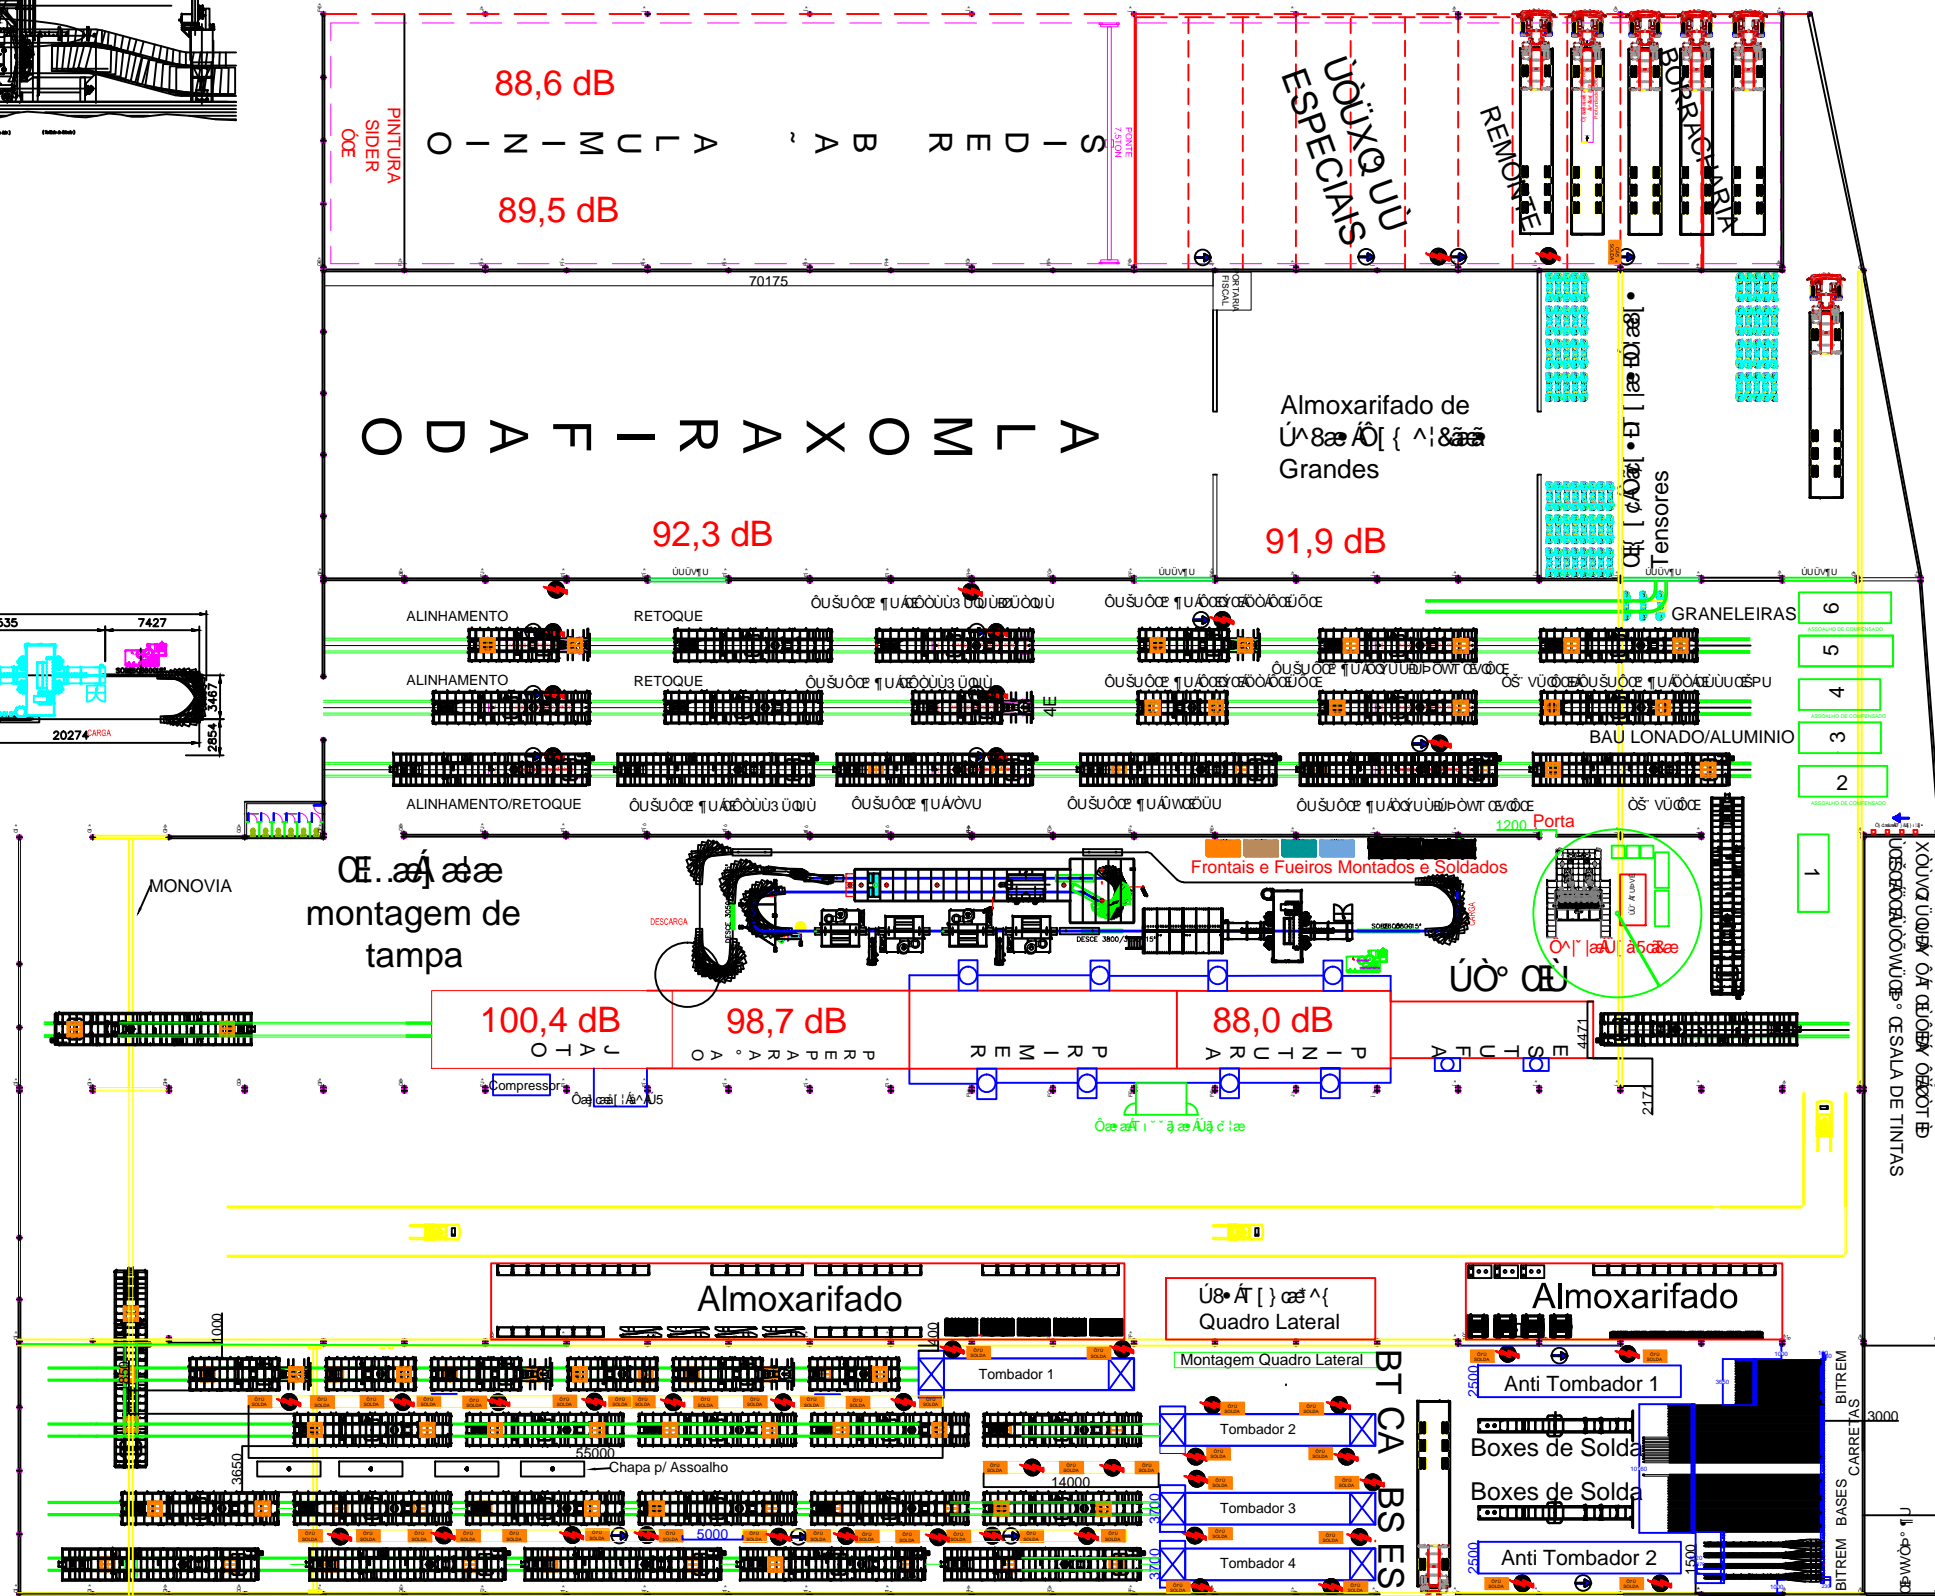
88,6 dB

PINTURA SIDER ÓCE

O I N I M U L A ~ B R E D I S

89,5 dB

PONTE 7,5TON

ÙÒÜXQ ÚÙ ESPECIAIS

REMONTE

BORRACHARIA

70175

PORTARIA FISCAL

A L M O X A R I F A D O

Almoxarifado de Ú^8æ ÂÔ[ { ^¦&ãæã Grandes

Tensores

92,3 dB

91,9 dB

ALINHAMENTO

RETOQUE

GRANELEIRAS

6

5

4

3

2

1

ALINHAMENTO

RETOQUE

BAU LONADO/ALUMINIO

ALINHAMENTO/RETOQUE

Porta

1200

535

7427

20274

CARGA

3467

2854

MONOVIA

Œ..æÁ æ¦æ montagem de tampa

Frontais e Fueiros Montados e Soldados

DESCARGA

DESCE

CARGA

ÚÒ° ŒÙ

100,4 dB

98,7 dB

88,0 dB

Compressor

4471

2171

SALA DE TINTAS

Almoxarifado

Ú8• ÁT [ } cæ ^{ Quadro Lateral

Almoxarifado

Montagem Quadro Lateral

Tombador 1

Tombador 2

Tombador 3

Tombador 4

Anti Tombador 1

Anti Tombador 2

Boxes de Solda

Boxes de Solda

BITREM

CARRETAS

BASES

BITREM

3000

55000

Chapa p/ Assoalho

14000

5000

3650

1000

2500

3700

3700

2500

1500